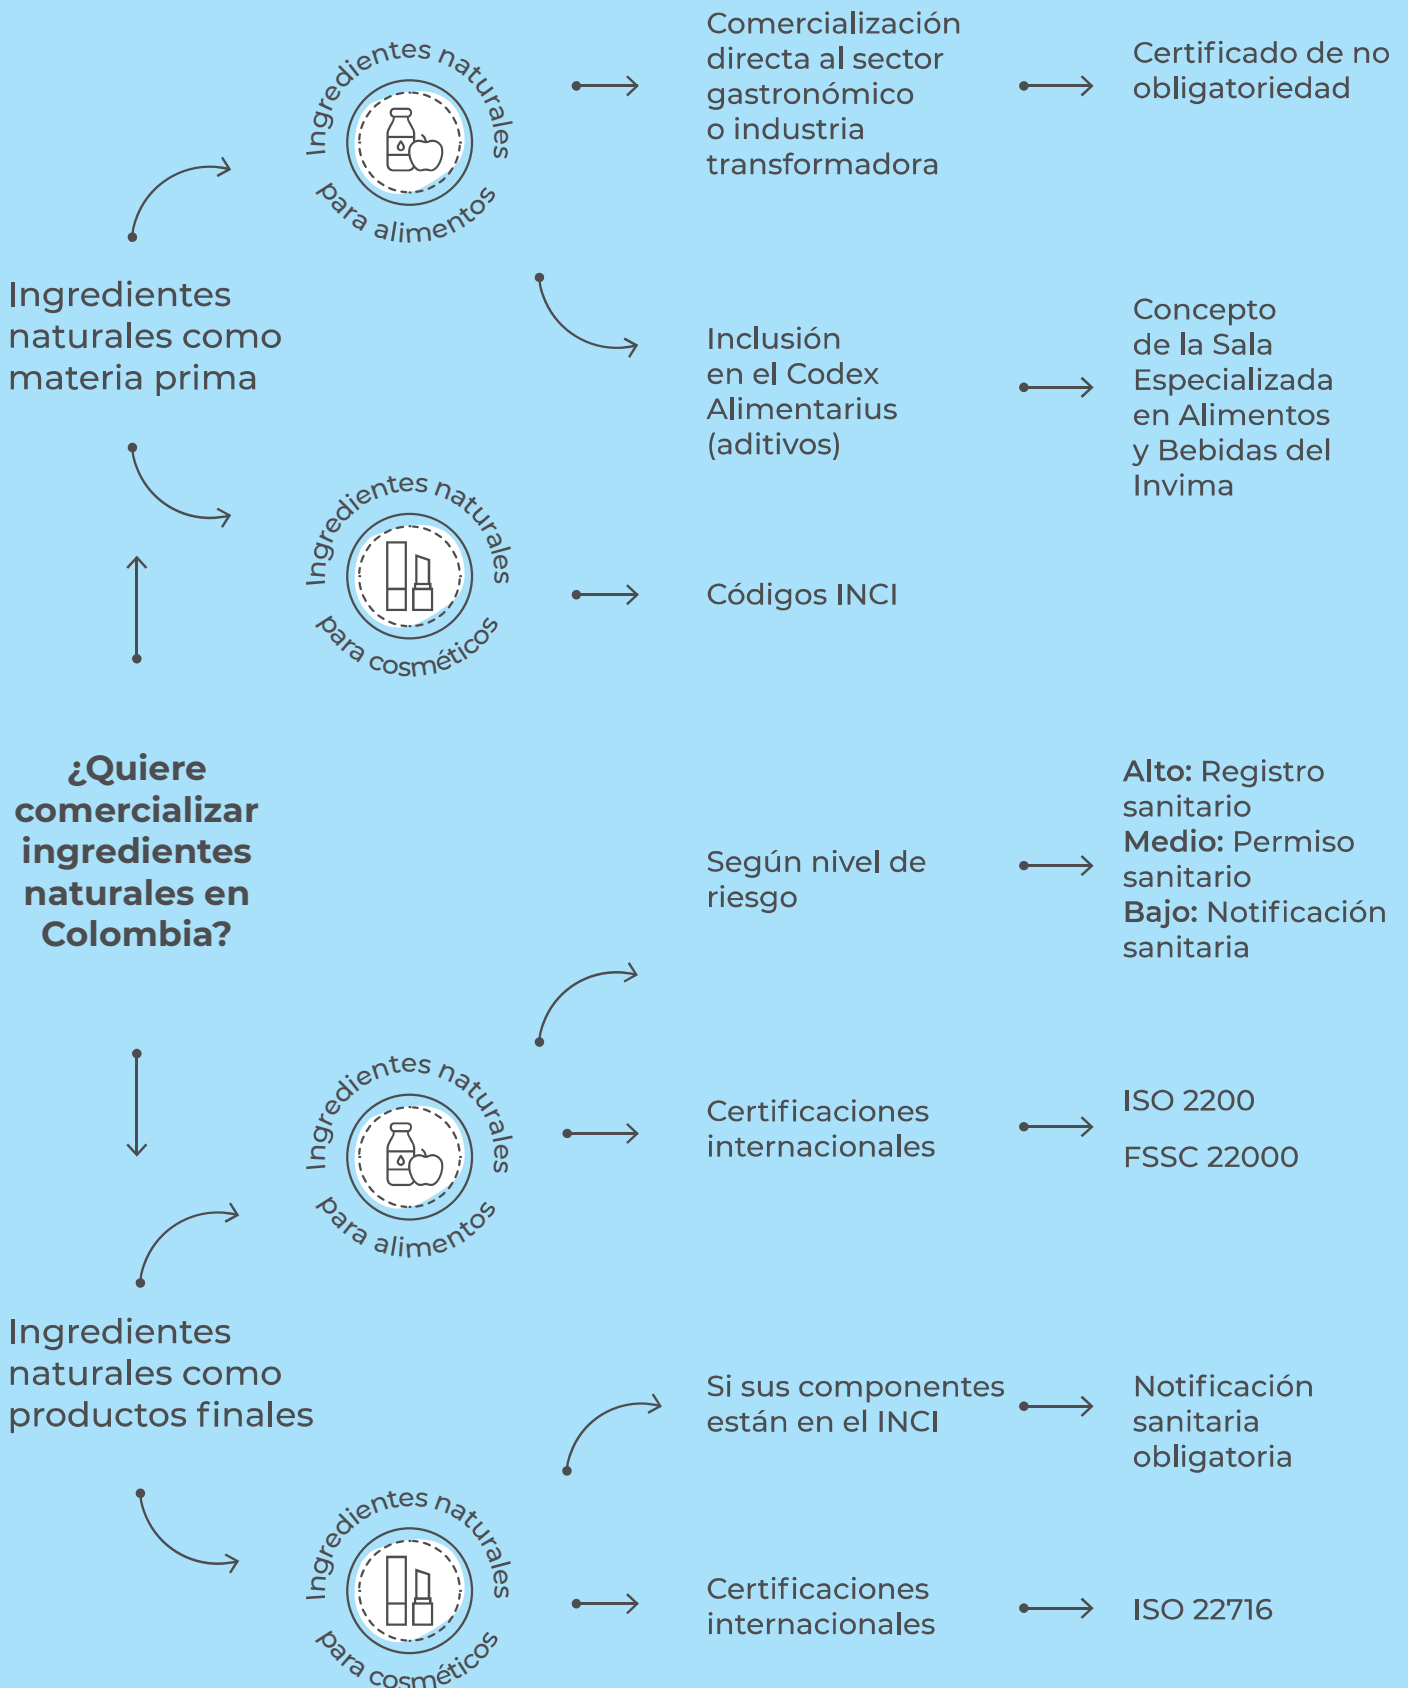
¿Quiere comercializar ingredientes naturales en Colombia?

Ingredientes naturales como materia prima

Ingredientes naturales para alimentos

Comercialización directa al sector gastronómico o industria transformadora

Certificado de no obligatoriedad

Inclusión en el Codex Alimentarius (aditivos)

Concepto de la Sala Especializada en Alimentos y Bebidas del Invima

Ingredientes naturales para cosméticos

Códigos INCI

Ingredientes naturales como productos finales

Ingredientes naturales para alimentos

Según nivel de riesgo

**Alto:** Registro sanitario
**Medio:** Permiso sanitario
**Bajo:** Notificación sanitaria

Certificaciones internacionales

ISO 2200

FSSC 22000

Ingredientes naturales para cosméticos

Si sus componentes están en el INCI

Notificación sanitaria obligatoria

Certificaciones internacionales

ISO 22716